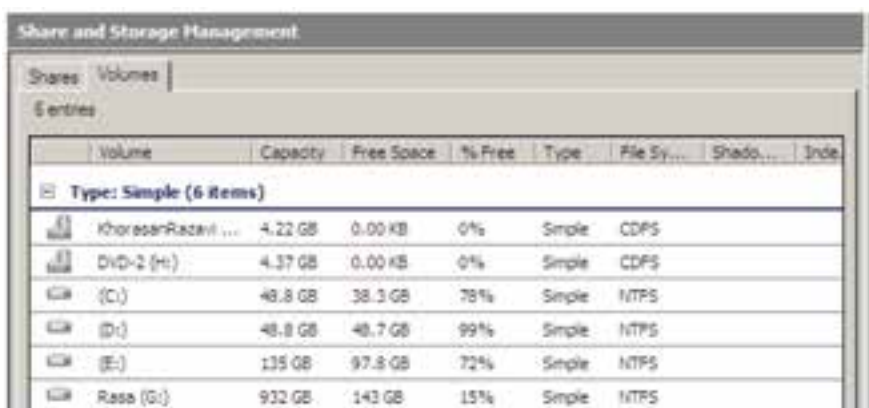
Share and Storage Management

Shares Volumes

6 entries

| Volume | Capacity | Free Space | % Free | Type | File Sy... | Shado... | Inde... |
|---|---|---|---|---|---|---|---|
| Type: Simple (6 items) | | | | | | | |
| KhorasanRazavi ... | 4.22 GB | 0.00 KB | 0% | Simple | CDFS | | |
| DVD-2 (H:) | 4.37 GB | 0.00 KB | 0% | Simple | CDFS | | |
| (C:) | 48.8 GB | 38.3 GB | 78% | Simple | NTFS | | |
| (D:) | 48.8 GB | 48.7 GB | 99% | Simple | NTFS | | |
| (E:) | 135 GB | 97.8 GB | 72% | Simple | NTFS | | |
| Rasa (G:) | 932 GB | 143 GB | 15% | Simple | NTFS | | |